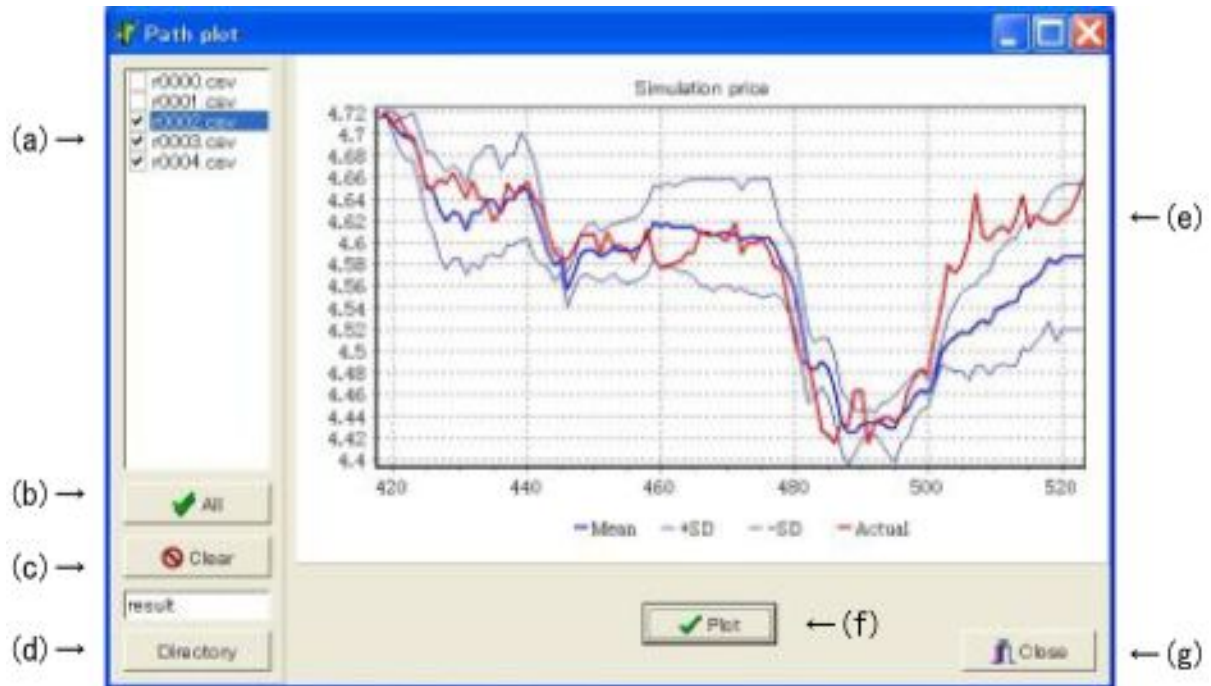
Path plot

(a) →
r0000.csv
r0001.csv
r0002.csv
r0003.csv
r0004.csv

Simulation price

4.72
4.7
4.68
4.66
4.64
4.62
4.6
4.58
4.56
4.54
4.52
4.5
4.48
4.46
4.44
4.42
4.4

420 440 460 480 500 520

Mean +SD -SD Actual

← (e)

(b) → All

(c) → Clear

result

(d) → Directory

Plot ← (f)

Close ← (g)